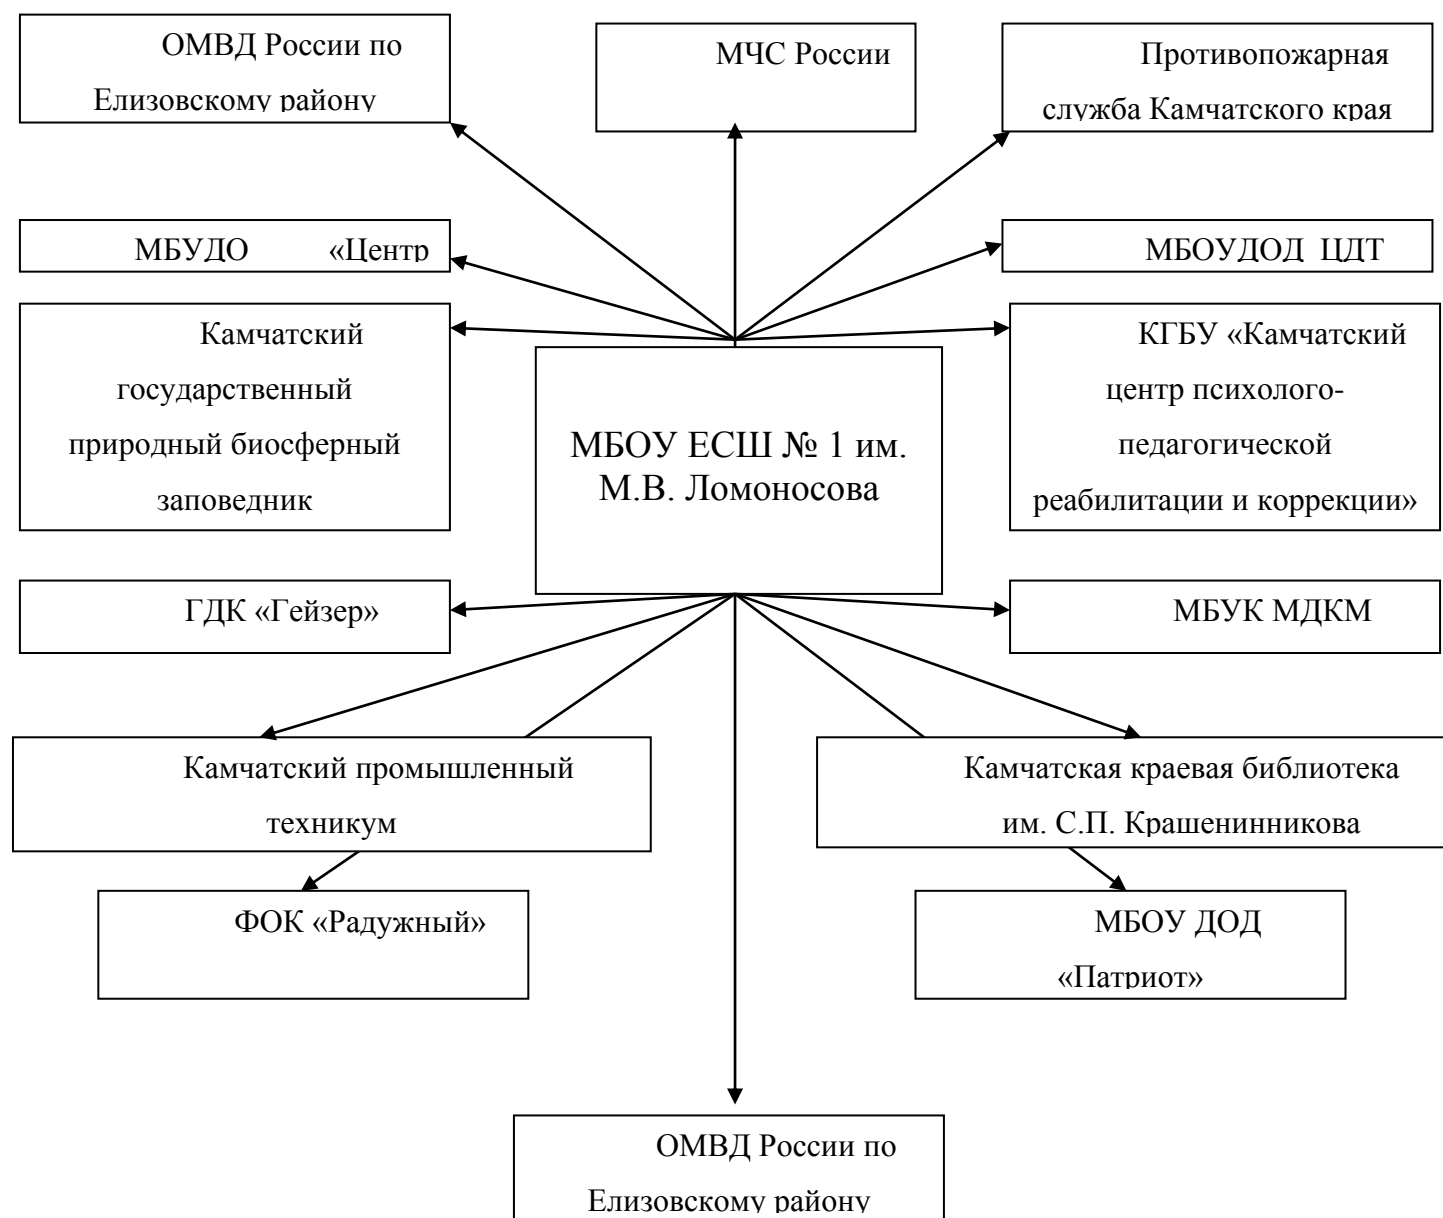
ОМВД России по Елизовскому району

МЧС России

Противопожарная служба Камчатского края

МБУДО «Центр

МБОУДОД ЦДТ

Камчатский государственный природный биосферный заповедник

МБОУ ЕСШ № 1 им. М.В. Ломоносова

КГБУ «Камчатский центр психолого-педагогической реабилитации и коррекции»

ГДК «Гейзер»

МБУК МДКМ

Камчатский промышленный техникум

Камчатская краевая библиотека им. С.П. Крашенинникова

ФОК «Радужный»

МБОУ ДОД «Патриот»

ОМВД России по Елизовскому району